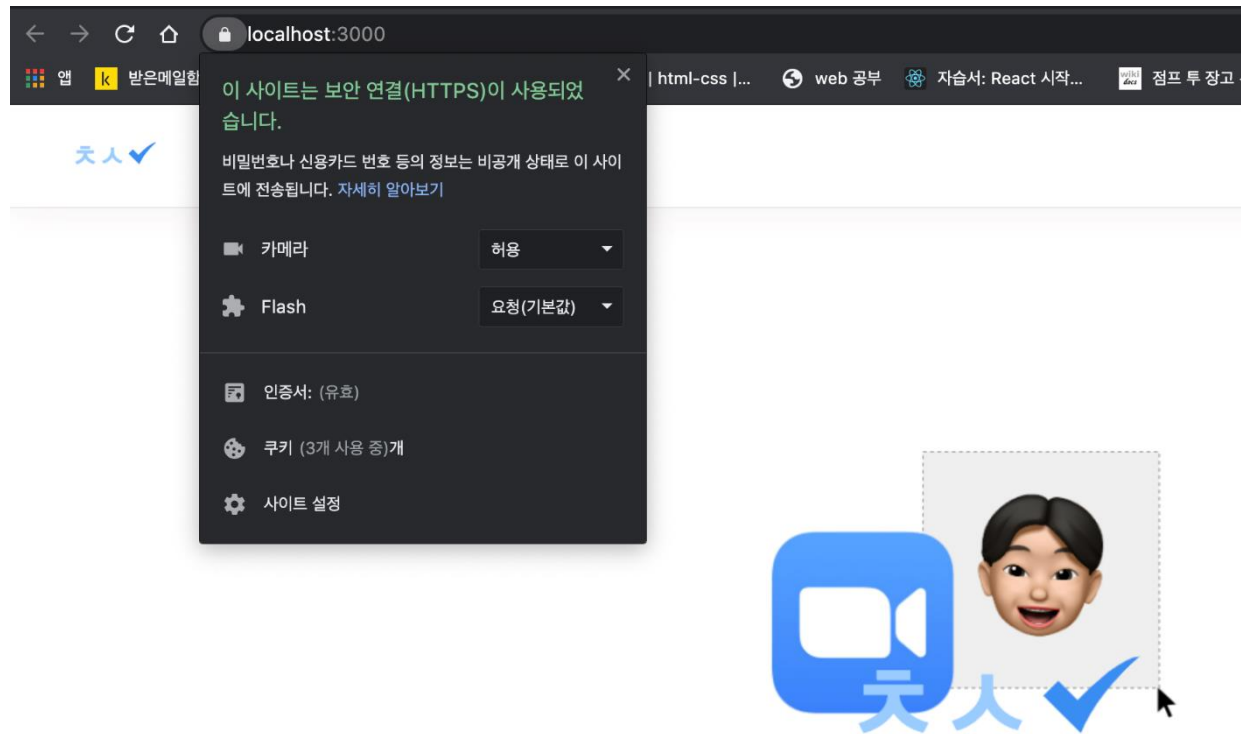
localhost:3000

앱 받은메일함 | html-css |... web 공부 자습서: React 시작... 점프 투 장고

이 사이트는 보안 연결(HTTPS)이 사용되었습니다.

비밀번호나 신용카드 번호 등의 정보는 비공개 상태로 이 사이트에 전송됩니다. 자세히 알아보기

카메라 허용

Flash 요청(기본값)

인증서: (유효)

쿠키 (3개 사용 중)개

사이트 설정

ㅊㅅ✔

ㅊㅅ✔